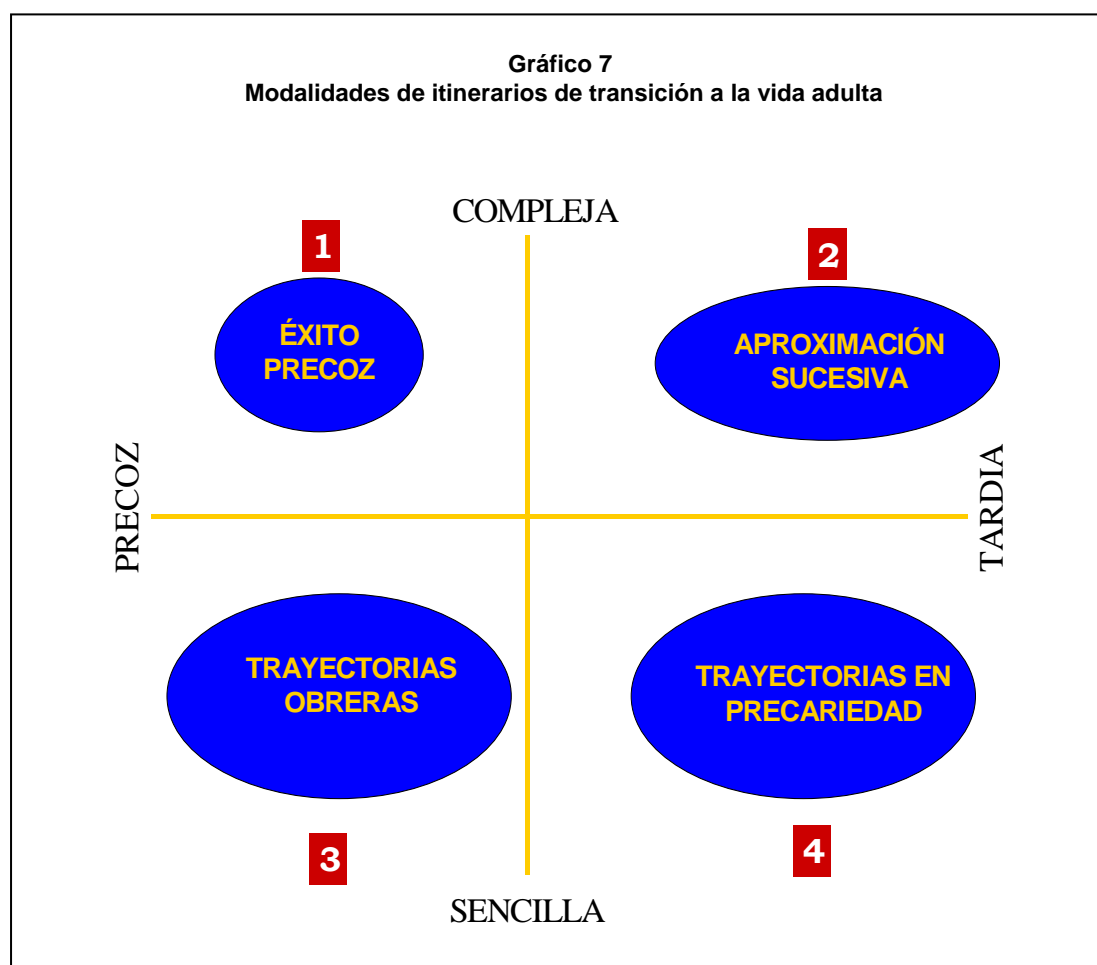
Gráfico 7
Modalidades de itinerarios de transición a la vida adulta

COMPLEJA

1

ÉXITO PRECOZ

2

APROXIMACIÓN SUCESIVA

PRECOZ

TARDIA

TRAYECTORIAS OBRERAS

TRAYECTORIAS EN PRECARIEDAD

3

4

SENCILLA